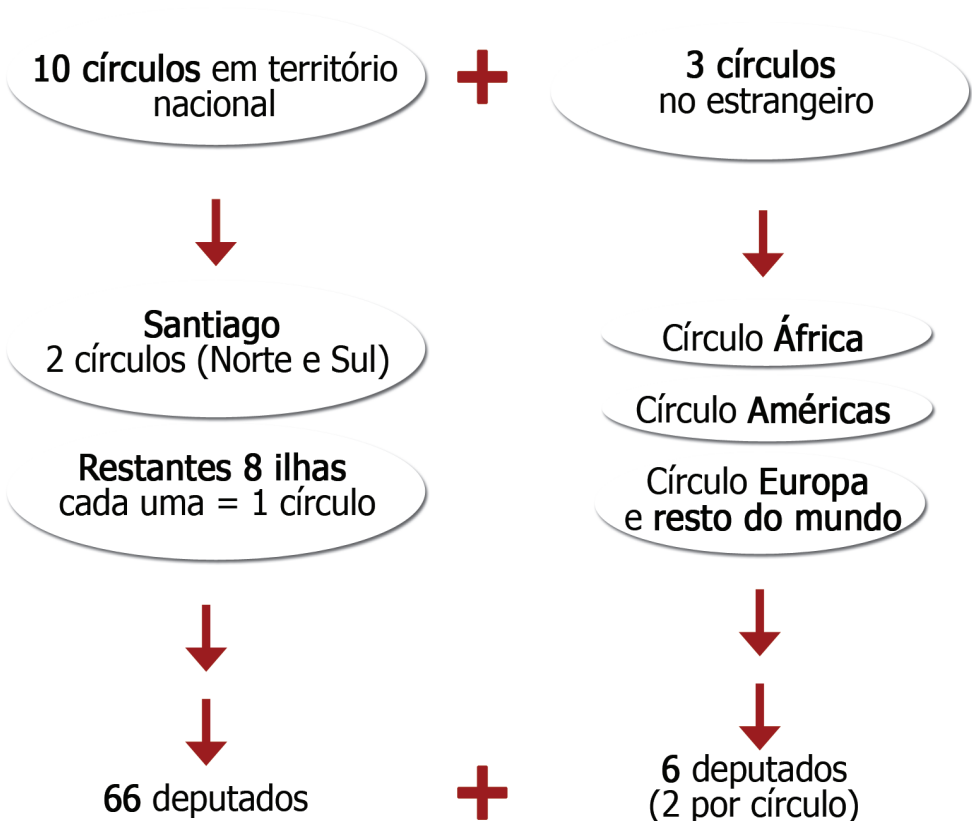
10 círculos em território nacional

3 círculos no estrangeiro

Santiago
2 círculos (Norte e Sul)

Restantes 8 ilhas
cada uma = 1 círculo

Círculo África

Círculo Américas

Círculo Europa e resto do mundo

66 deputados

6 deputados
(2 por círculo)